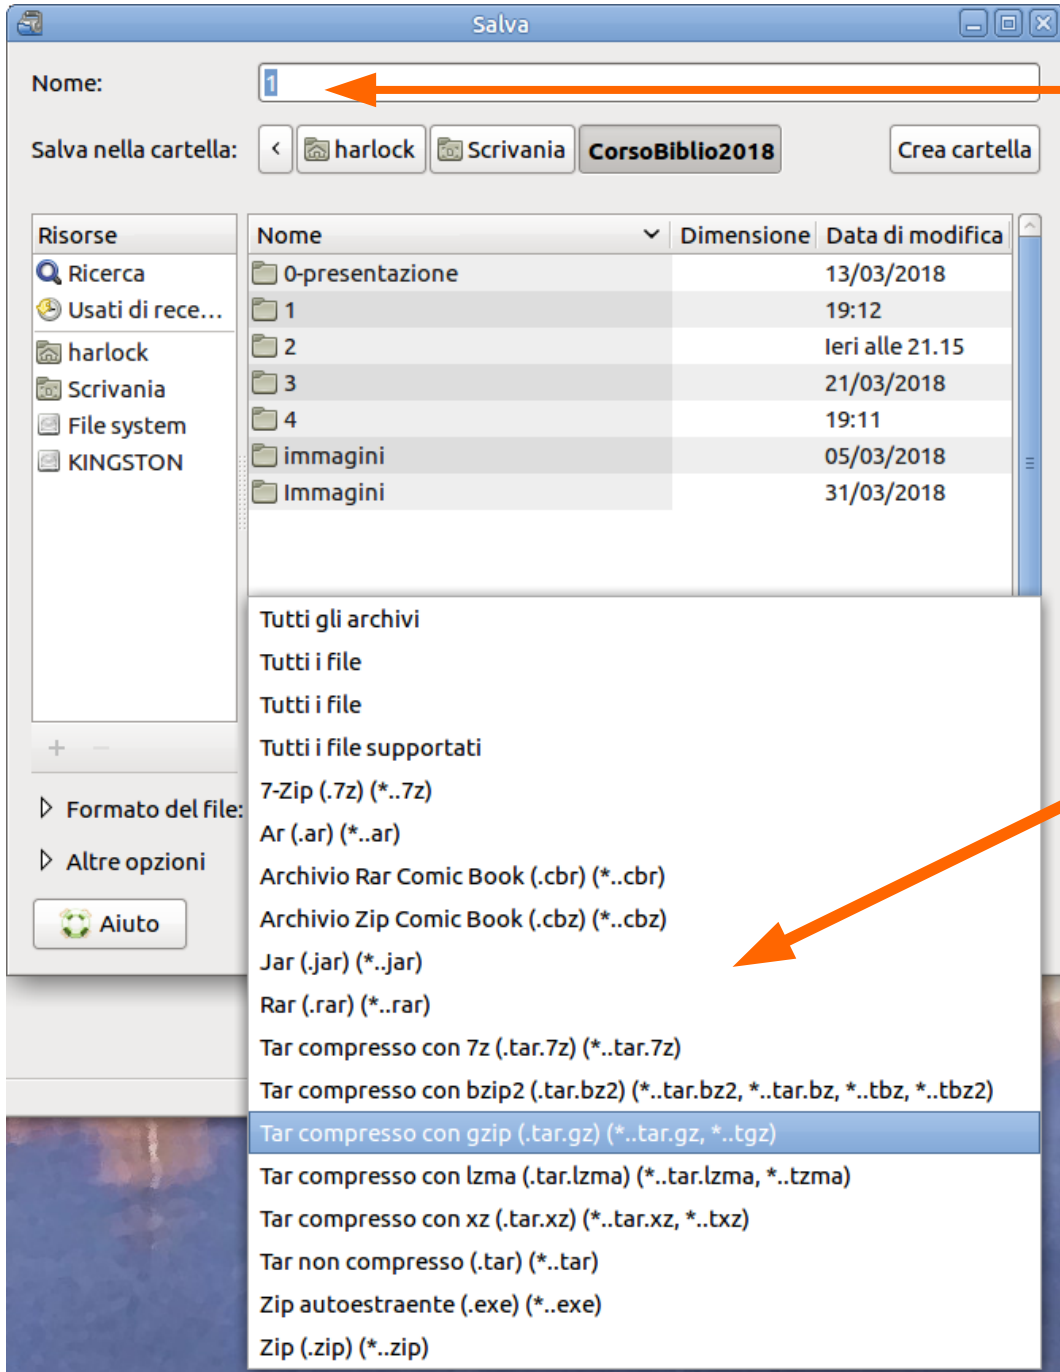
Salva

Nome: 1

Salva nella cartella: harlock Scrivania CorsoBiblio2018 Crea cartella

Risorse
Ricerca
Usati di rece…
harlock
Scrivania
File system
KINGSTON

| Nome | Dimensione | Data di modifica |
|---|---|---|
| 0-presentazione | | 13/03/2018 |
| 1 | | 19:12 |
| 2 | | Ieri alle 21.15 |
| 3 | | 21/03/2018 |
| 4 | | 19:11 |
| immagini | | 05/03/2018 |
| Immagini | | 31/03/2018 |

+ −

Formato del file:

Altre opzioni

Aiuto

Tutti gli archivi
Tutti i file
Tutti i file
Tutti i file supportati
7-Zip (.7z) (*..7z)
Ar (.ar) (*..ar)
Archivio Rar Comic Book (.cbr) (*..cbr)
Archivio Zip Comic Book (.cbz) (*..cbz)
Jar (.jar) (*..jar)
Rar (.rar) (*..rar)
Tar compresso con 7z (.tar.7z) (*..tar.7z)
Tar compresso con bzip2 (.tar.bz2) (*..tar.bz2, *..tar.bz, *..tbz, *..tbz2)
Tar compresso con gzip (.tar.gz) (*..tar.gz, *..tgz)
Tar compresso con lzma (.tar.lzma) (*..tar.lzma, *..tzma)
Tar compresso con xz (.tar.xz) (*..tar.xz, *..txz)
Tar non compresso (.tar) (*..tar)
Zip autoestraente (.exe) (*..exe)
Zip (.zip) (*..zip)